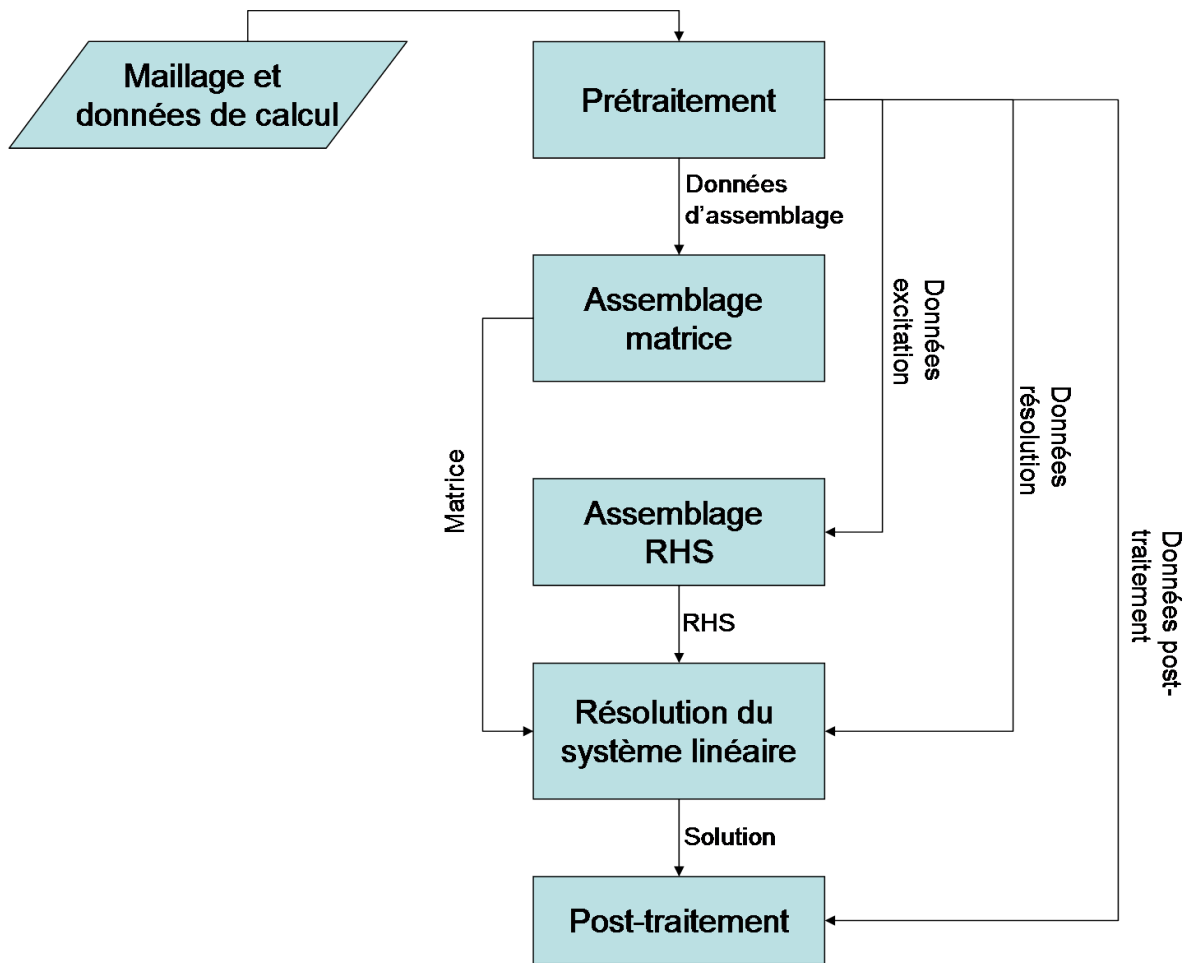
Maillage et données de calcul

Prétraitement

Données d'assemblage

Assemblage matrice

Données excitation

Données résolution

Données post-traitement

Matrice

Assemblage RHS

RHS

Résolution du système linéaire

Solution

Post-traitement